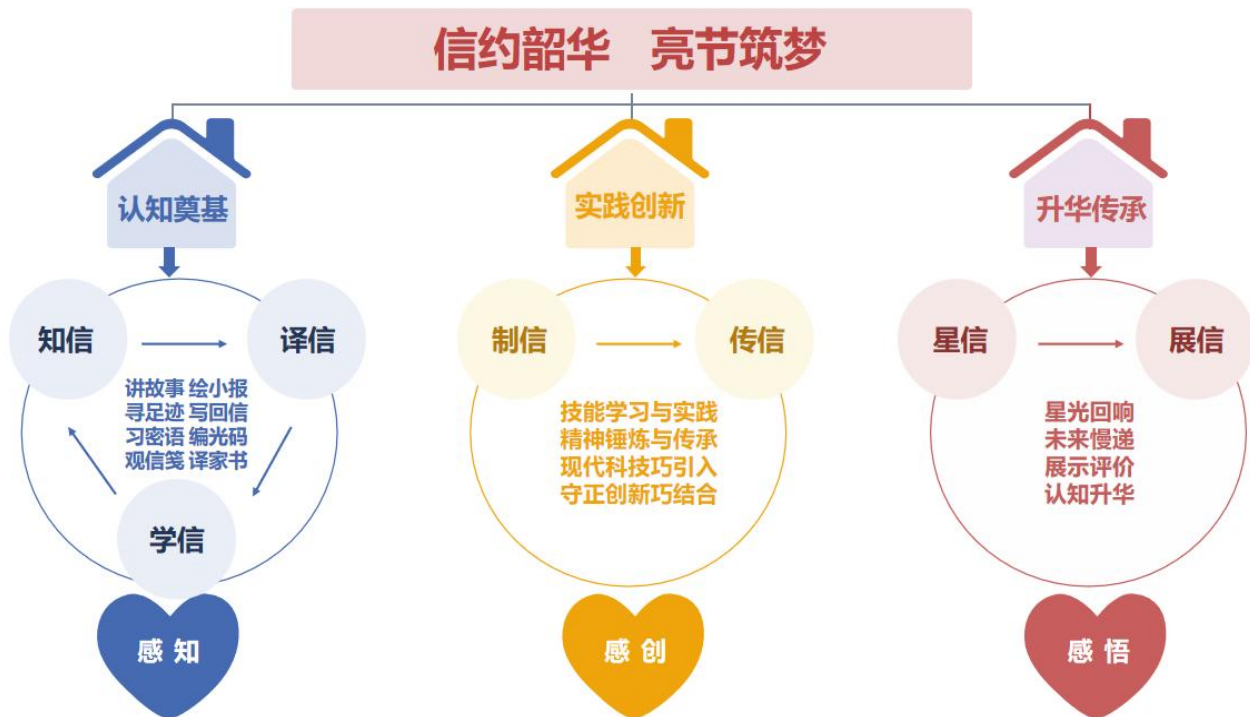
信约韶华　亮节筑梦

认知奠基

知信

评信

讲故事 绘小报
寻足迹 写回信
习密语 编光码
观信笺 译家书

学信

感知

实践创新

制信

传信

技能学习与实践
精神锤炼与传承
现代科技巧引入
守正创新巧结合

感创

升华传承

星信

展信

星光回响
未来慢递
展示评价
认知升华

感悟